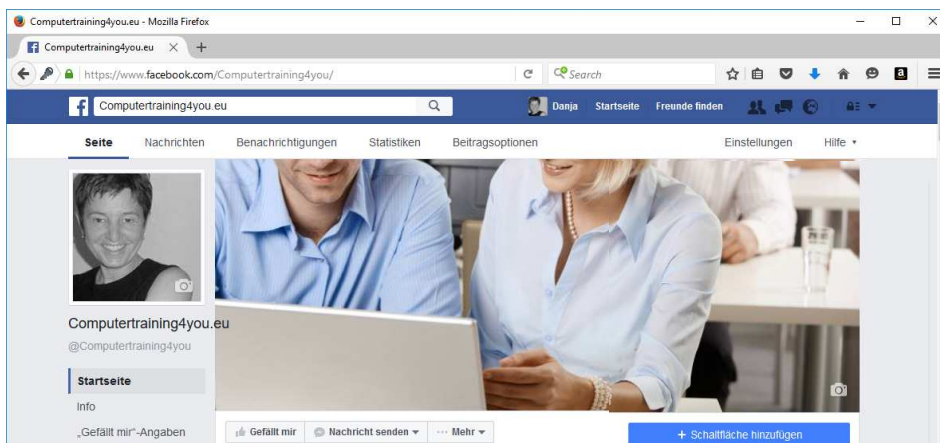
Computertraining4you.eu - Mozilla Firefox

Computertraining4you.eu

https://www.facebook.com/Computertraining4you/

Search

Computertraining4you.eu

Danja Startseite Freunde finden

Seite Nachrichten Benachrichtigungen Statistiken Beitragsoptionen Einstellungen Hilfe

Computertraining4you.eu
@Computertraining4you

Startseite
Info
„Gefällt mir"-Angaben

Gefällt mir Nachricht senden Mehr

+ Schaltfläche hinzufügen